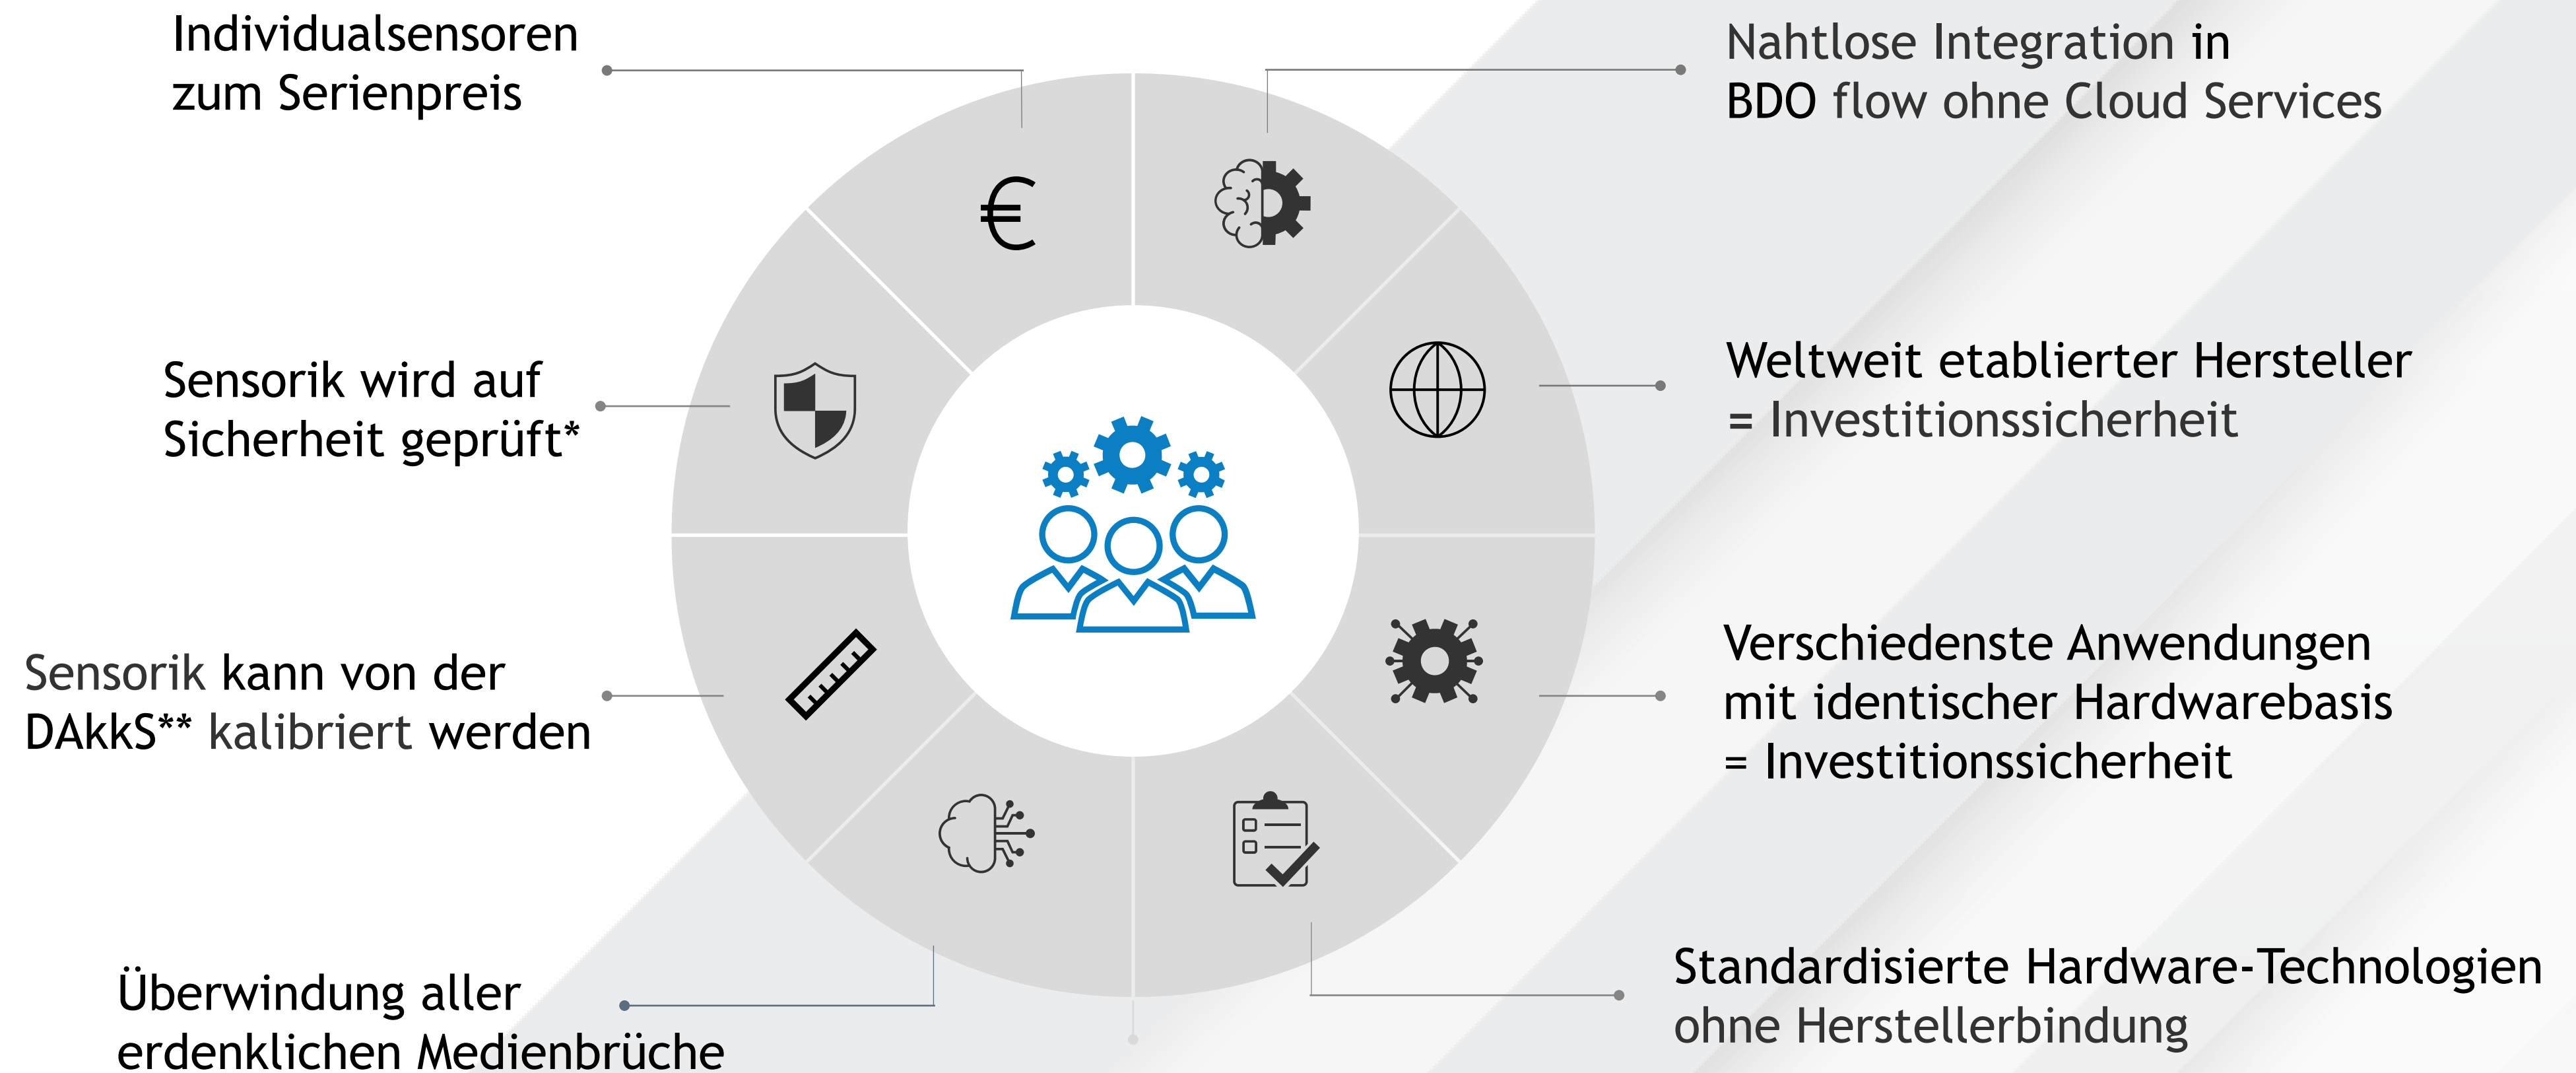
Individualsensoren zum Serienpreis

Nahtlose Integration in BDO flow ohne Cloud Services

Sensorik wird auf Sicherheit geprüft*

Weltweit etablierter Hersteller = Investitionssicherheit

Sensorik kann von der DAkkS** kalibriert werden

€

Verschiedenste Anwendungen mit identischer Hardwarebasis = Investitionssicherheit

Überwindung aller erdenklichen Medienbrüche

Standardisierte Hardware-Technologien ohne Herstellerbindung